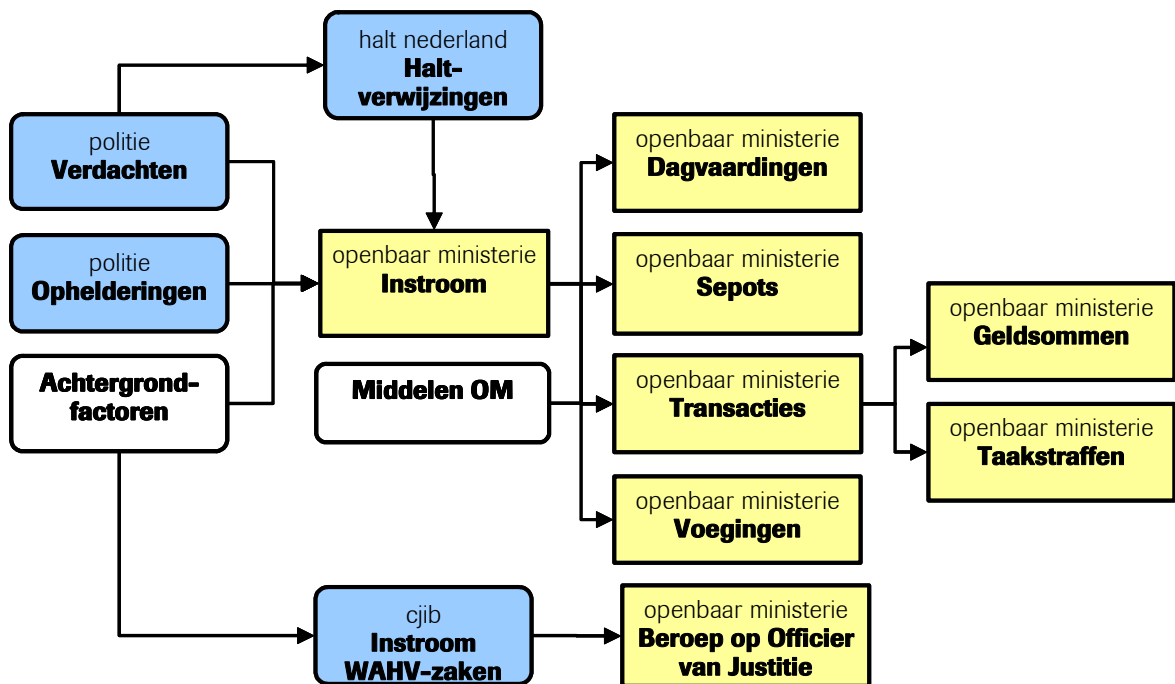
halt nederland
Halt-verwijzingen

politie
Verdachten

politie
Ophelderingen

Achtergrond-factoren

openbaar ministerie
Instroom

Middelen OM

openbaar ministerie
Dagvaardingen

openbaar ministerie
Sepots

openbaar ministerie
Transacties

openbaar ministerie
Voegingen

openbaar ministerie
Geldsommen

openbaar ministerie
Taakstraffen

cjib
Instroom
WAHV-zaken

openbaar ministerie
Beroep op Officier van Justitie